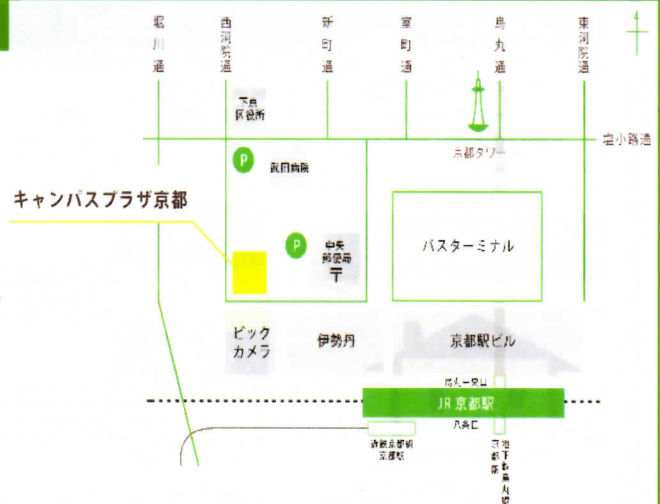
堀川通

西洞院通

新町通

室町通

烏丸通

東洞院通

下京区役所

塩小路通

京都タワー

P

西田病院

キャンパスプラザ京都

P

中央郵便局

〒

バスターミナル

ビックカメラ

伊勢丹

京都駅ビル

烏丸中央口

JR 京都駅

八条口

近鉄京都線京都駅

地下鉄烏丸線京都駅